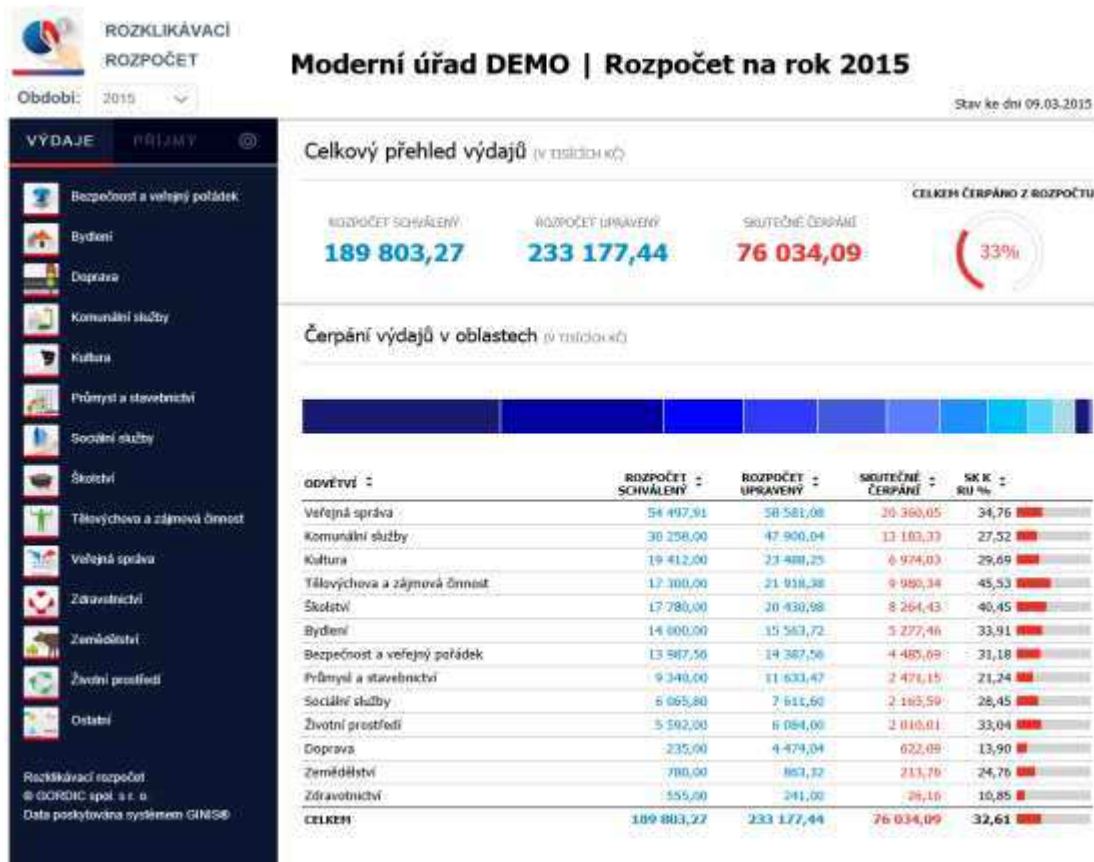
ROZKLIKÁVACÍ ROZPOČET

Období: 2015

Moderní úřad DEMO | Rozpočet na rok 2015

Stav ke dni 09.03.2015

VÝDAJE PŘÍJMY

Bezpečnost a veřejný pořádek
Bydlení
Doprava
Komunální služby
Kultura
Průmysl a stavebnictví
Sociální služby
Školství
Tělovýchova a zájmová činnost
Veřejná správa
Zdravotnictví
Zemědělství
Životní prostředí
Ostatní

Rozklikávací rozpočet
© GORDIC spol. s r. o.
Data poskytována systémem GINIS®

Celkový přehled výdajů (V TISÍCÍCH KČ)

CELKEM ČERPÁNO Z ROZPOČTU

ROZPOČET SCHVÁLENÝ
189 803,27

ROZPOČET UPRAVENÝ
233 177,44

SKUTEČNÉ ČERPÁNÍ
76 034,09

33%

Čerpání výdajů v oblastech (V TISÍCÍCH KČ)

| ODVĚTVÍ | ROZPOČET SCHVÁLENÝ | ROZPOČET UPRAVENÝ | SKUTEČNÉ ČERPÁNÍ | SK K RU % |
|---|---|---|---|---|
| Veřejná správa | 54 497,91 | 58 581,08 | 20 360,05 | 34,76 |
| Komunální služby | 30 258,00 | 47 900,04 | 13 183,33 | 27,52 |
| Kultura | 19 412,00 | 23 488,25 | 6 974,03 | 29,69 |
| Tělovýchova a zájmová činnost | 17 300,00 | 21 918,38 | 9 980,34 | 45,53 |
| Školství | 17 780,00 | 20 430,98 | 8 264,43 | 40,45 |
| Bydlení | 14 600,00 | 15 563,72 | 5 277,46 | 33,91 |
| Bezpečnost a veřejný pořádek | 13 987,56 | 14 387,56 | 4 485,69 | 31,18 |
| Průmysl a stavebnictví | 9 340,00 | 11 633,47 | 2 471,15 | 21,24 |
| Sociální služby | 6 065,80 | 7 611,60 | 2 165,59 | 28,45 |
| Životní prostředí | 5 592,00 | 6 084,00 | 2 010,01 | 33,04 |
| Doprava | 235,00 | 4 474,04 | 622,09 | 13,90 |
| Zemědělství | 780,00 | 863,32 | 213,78 | 24,76 |
| Zdravotnictví | 555,00 | 241,00 | 26,16 | 10,85 |
| CELKEM | 189 803,27 | 233 177,44 | 76 034,09 | 32,61 |